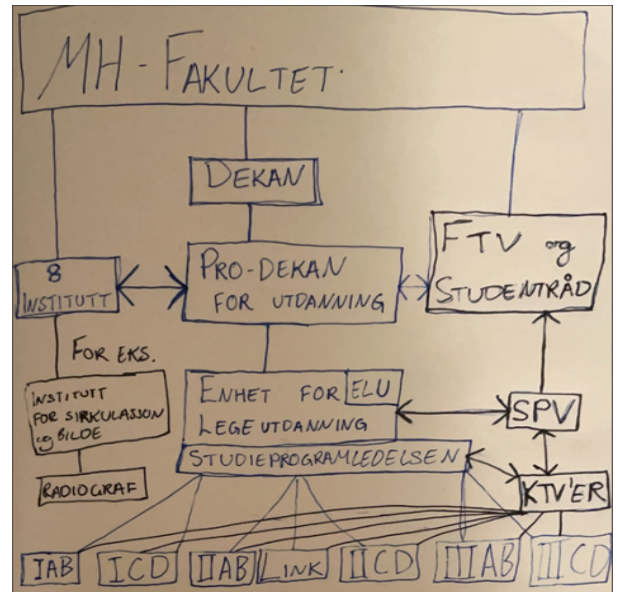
MH-FAKULTET.

DEKAN

8 INSTITUTT

PRO-DEKAN FOR UTDANNING

FTV og STUDENTRÅD

FOR EKS.

INSTITUTT FOR SIRKULASJON og BILDE

RADIOGRAF

ENHET FOR LEGE UTDANNING

ELU

STUDIEPROGRAMLEDELSEN

SPV

KTV'ER

IAB

ICD

IIAB

LINK

IICD

IIIAB

IIICD